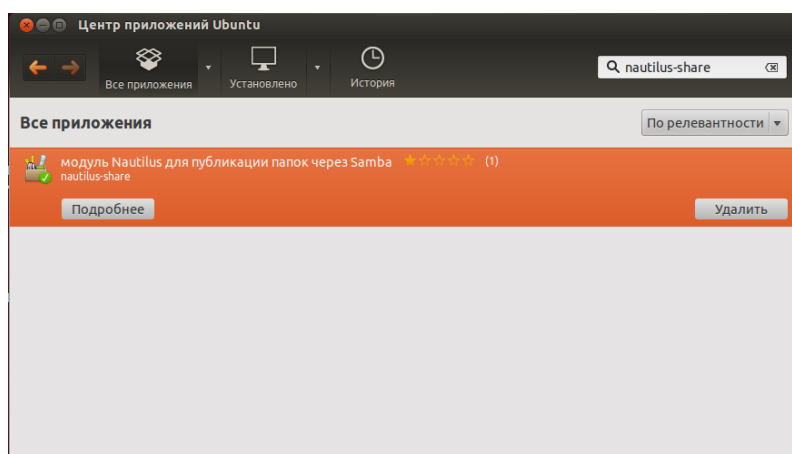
Центр приложений Ubuntu

Все приложения

Установлено

История

nautilus-share

Все приложения

По релевантности

модуль Nautilus для публикации папок через Samba (1)
nautilus-share

Подробнее

Удалить